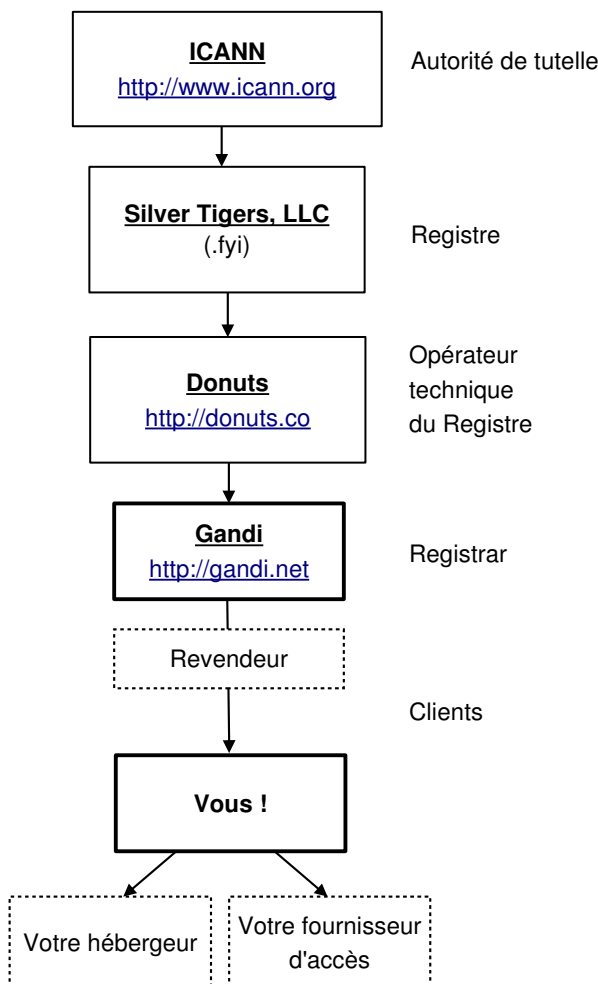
ICANN
http://www.icann.org

Autorité de tutelle

Silver Tigers, LLC
(.fyi)

Registre

Donuts
http://donuts.co

Opérateur technique du Registre

Gandi
http://gandi.net

Registrar

Revendeur

Clients

Vous !

Votre hébergeur

Votre fournisseur d'accès